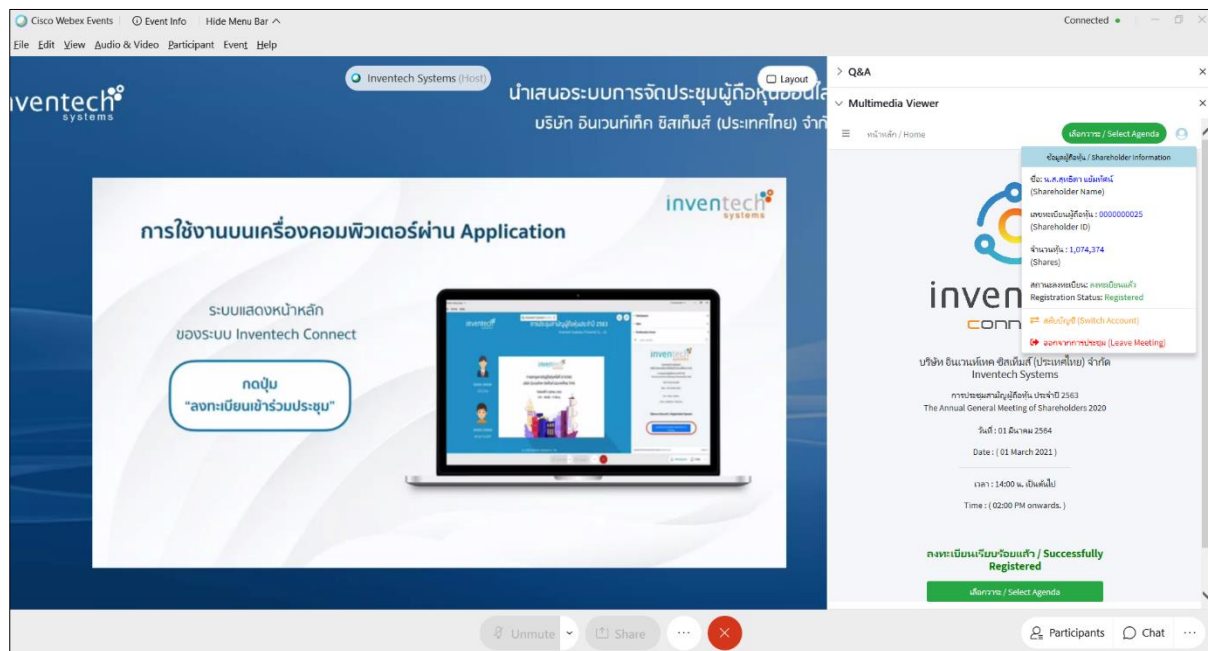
Cisco Webex Events | Event Info | Hide Menu Bar

Connected

File Edit View Audio & Video Participant Event Help

Inventech Systems (Host)

Layout

inventech systems

นำเสนอระบบการจัดประชุมผู้ถือหุ้นออนไล

บริษัท อินเวนท์เท็ค ซิสเต็มส์ (ประเทศไทย) จำกั

inventech systems

การใช้งานบนเครื่องคอมพิวเตอร์ผ่าน Application

ระบบแสดงหน้าหลัก ของระบบ Inventech Connect

กดปุ่ม "ลงทะเบียนเข้าร่วมประชุม"

> Q&A

Multimedia Viewer

หน้าหลัก / Home

เลือกวาระ / Select Agenda

ข้อมูลผู้ถือหุ้น / Shareholder Information

ชื่อ: น.ส.สุเชิดา แย้มจัตต์ (Shareholder Name)

เลขทะเบียนผู้ถือหุ้น : 0000000025 (Shareholder ID)

จำนวนหุ้น : 1,074,374 (Shares)

สถานะลงทะเบียน: ลงทะเบียนแล้ว Registration Status: Registered

สลับบัญชี (Switch Account)

ออกจากการประชุม (Leave Meeting)

inven conn

บริษัท อินเวนท์เทค ซิสเต็มส์ (ประเทศไทย) จำกัด Inventech Systems

การประชุมสามัญผู้ถือหุ้น ประจำปี 2563 The Annual General Meeting of Shareholders 2020

วันที่ : 01 มีนาคม 2564

Date : ( 01 March 2021 )

เวลา : 14:00 น. เป็นต้นไป

Time : ( 02:00 PM onwards. )

ลงทะเบียนเรียบร้อยแล้ว / Successfully Registered

เลือกวาระ / Select Agenda

Unmute Share ...

Participants Chat ...